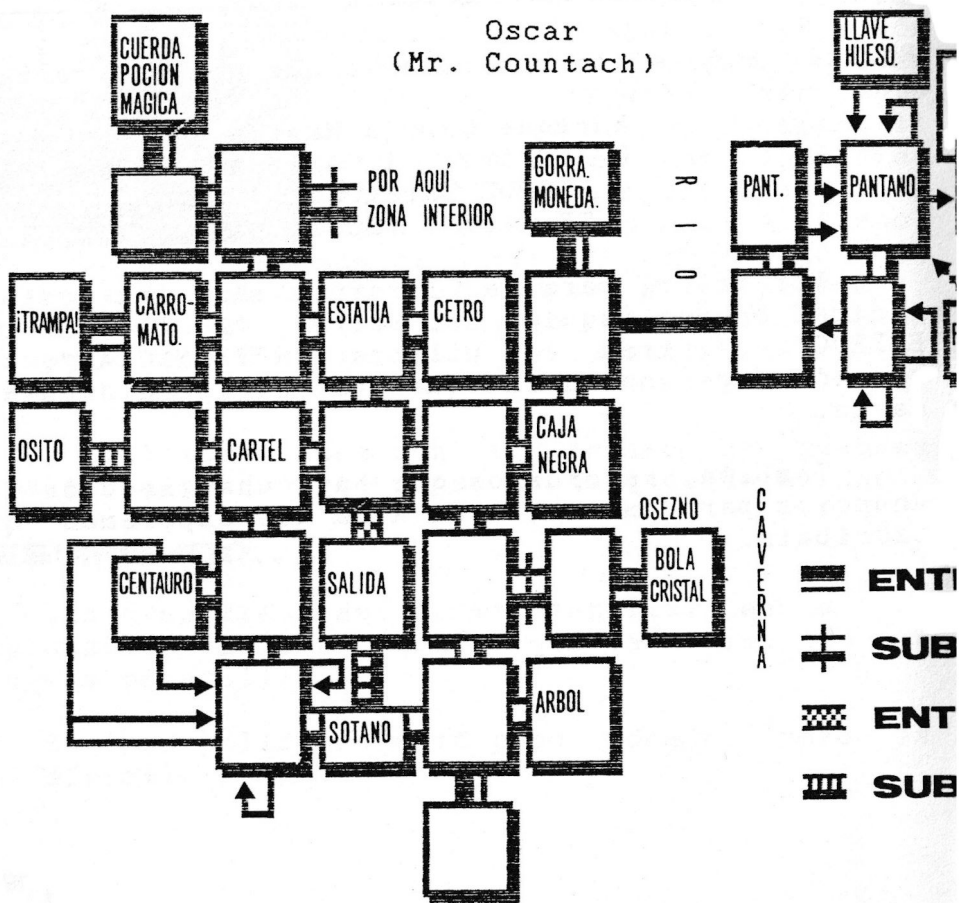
Oscar
(Mr. Countach)

CUERDA. POCION MAGICA.

LLAVE. HUESO.

POR AQUÍ ZONA INTERIOR

GORRA. MONEDA.

RIO

PANT.

PANTANO

¡TRAMPA!

CARRO-MATO.

ESTATUA

CETRO

OSITO

CARTEL

CAJA NEGRA

OSEZNO

CAVERNA

CENTAURO

SALIDA

BOLA CRISTAL

ARBOL

SOTANO

ENT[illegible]

SUB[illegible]

ENT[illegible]

SUB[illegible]